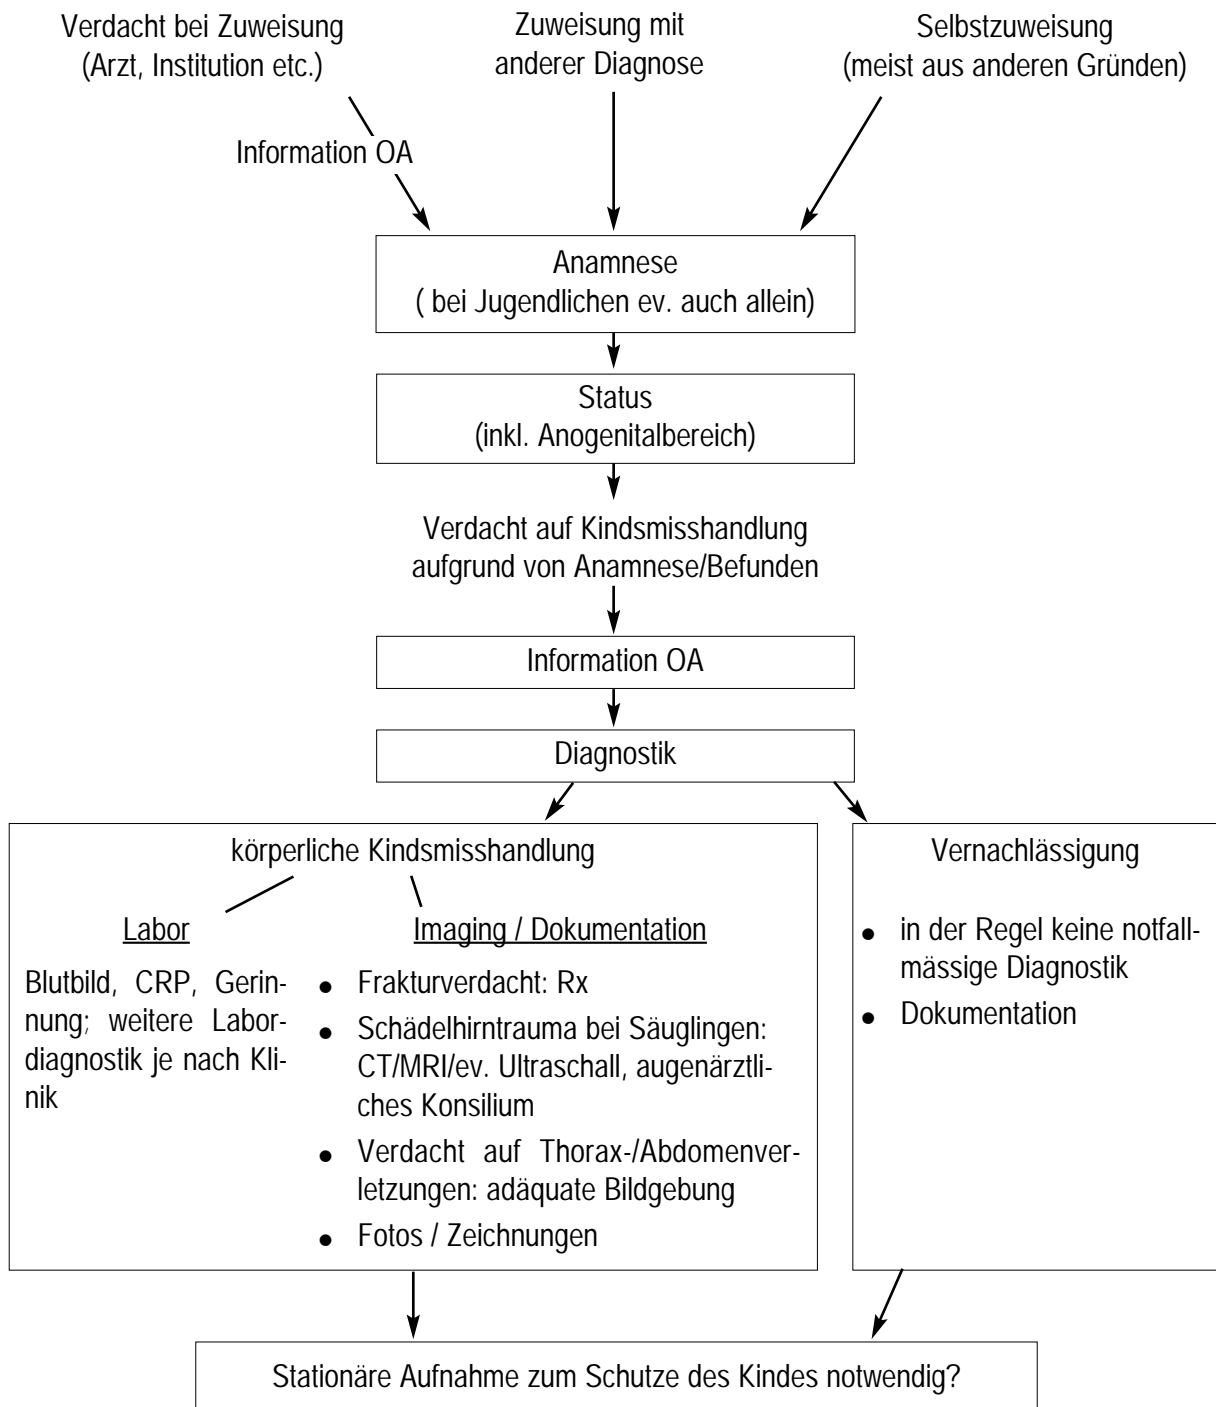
Verdacht bei Zuweisung (Arzt, Institution etc.)

Zuweisung mit anderer Diagnose

Selbstzuweisung (meist aus anderen Gründen)

Information OA

Anamnese ( bei Jugendlichen ev. auch allein)

Status (inkl. Anogenitalbereich)

Verdacht auf Kindsmisshandlung aufgrund von Anamnese/Befunden

Information OA

Diagnostik

körperliche Kindsmisshandlung

Labor

Blutbild, CRP, Gerinnung; weitere Labordiagnostik je nach Klinik

Imaging / Dokumentation

- Frakturverdacht: Rx
- Schädelhirntrauma bei Säuglingen: CT/MRI/ev. Ultraschall, augenärztliches Konsilium
- Verdacht auf Thorax-/Abdomenverletzungen: adäquate Bildgebung
- Fotos / Zeichnungen

Vernachlässigung

- in der Regel keine notfallmässige Diagnostik
- Dokumentation

Stationäre Aufnahme zum Schutze des Kindes notwendig?